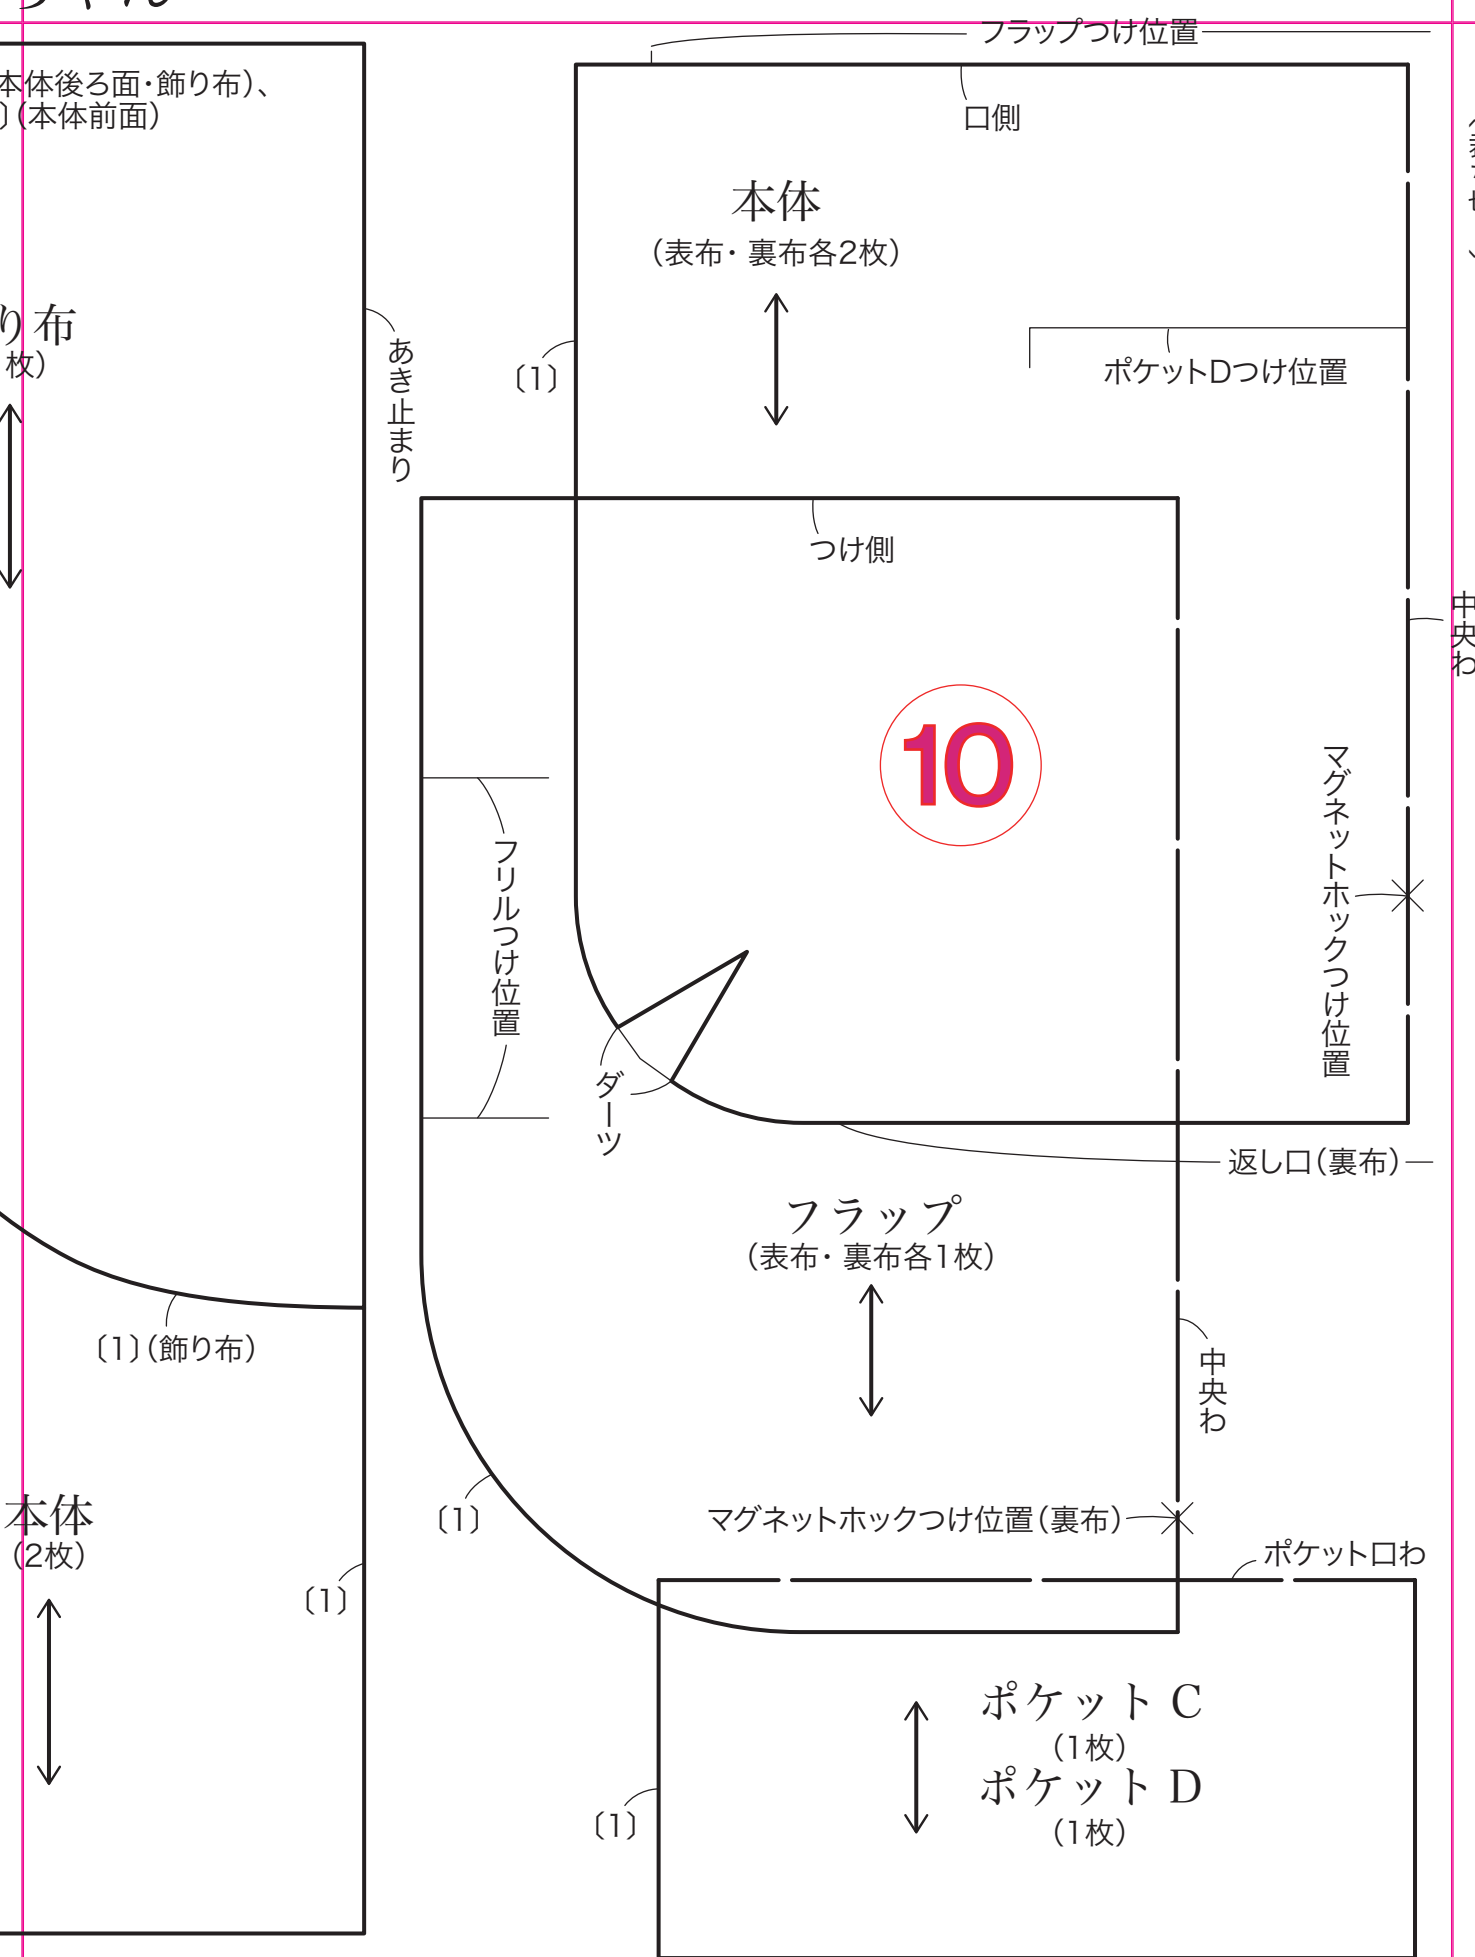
本体後ろ面・飾り布)、
)(本体前面)

り布
枚)

あき止まり

(1)(飾り布)

本体
(2枚)

〔1〕

フラップつけ位置

口側

本体
(表布・裏布各2枚)

〔1〕

ポケットDつけ位置

つけ側

中央わ

10

マグネットホックつけ位置

フリルつけ位置

ダーツ

返し口(裏布)

フラップ
(表布・裏布各1枚)

中央わ

〔1〕

マグネットホックつけ位置(裏布)

ポケット口わ

ポケットC
(1枚)
ポケットD
(1枚)

〔1〕